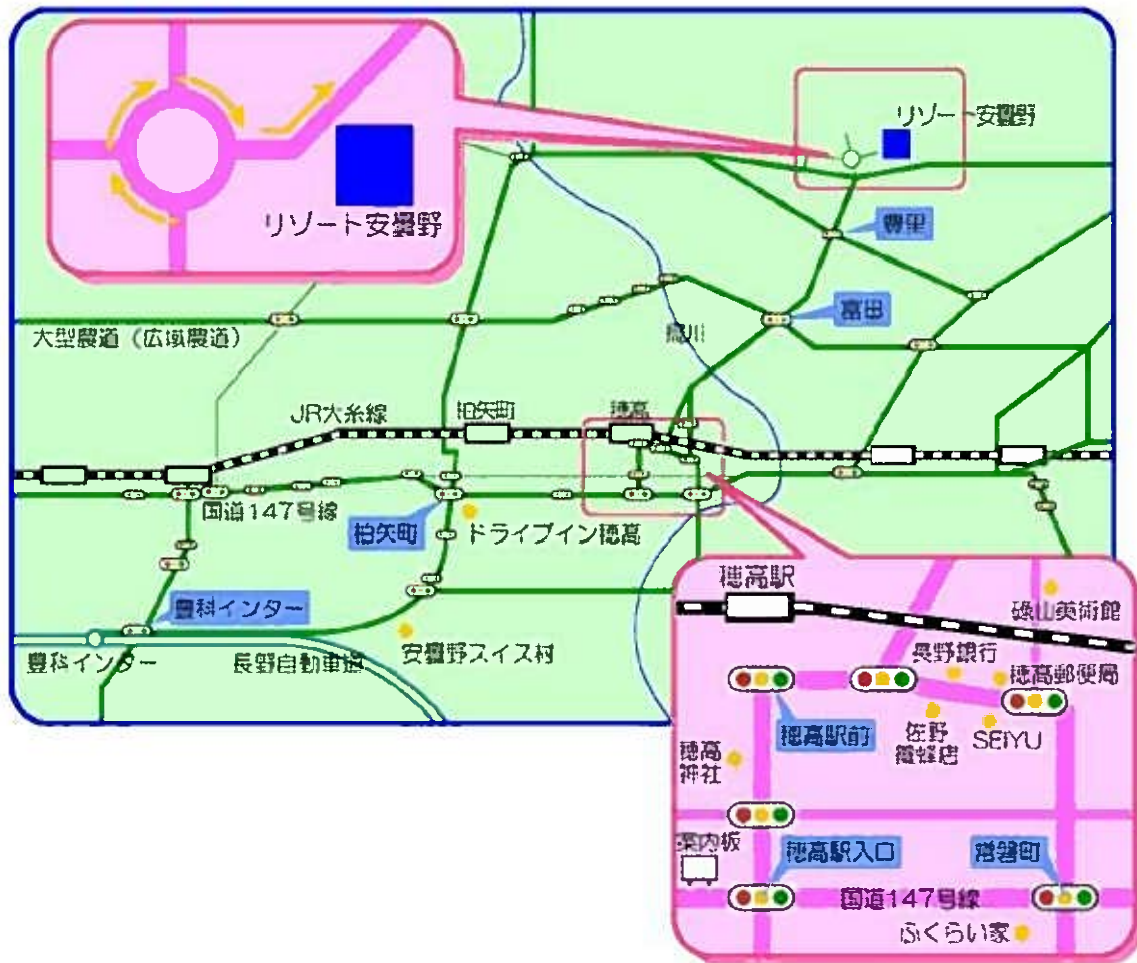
リゾート安曇野

リゾート安曇野

等々力

富田

大型農道（広域農道）

烏川

JR大糸線

柏矢町

穂高

国道147号線

柏矢町

ドライブイン穂高

豊科インター

豊科インター

長野自動車道

安曇野スイス村

穂高駅

碌山美術館

長野銀行

穂高郵便局

穂高駅前

佐野

SEIYU

穂高神社

案内板

穂高駅入口

等々力町

国道147号線

ふくらい家